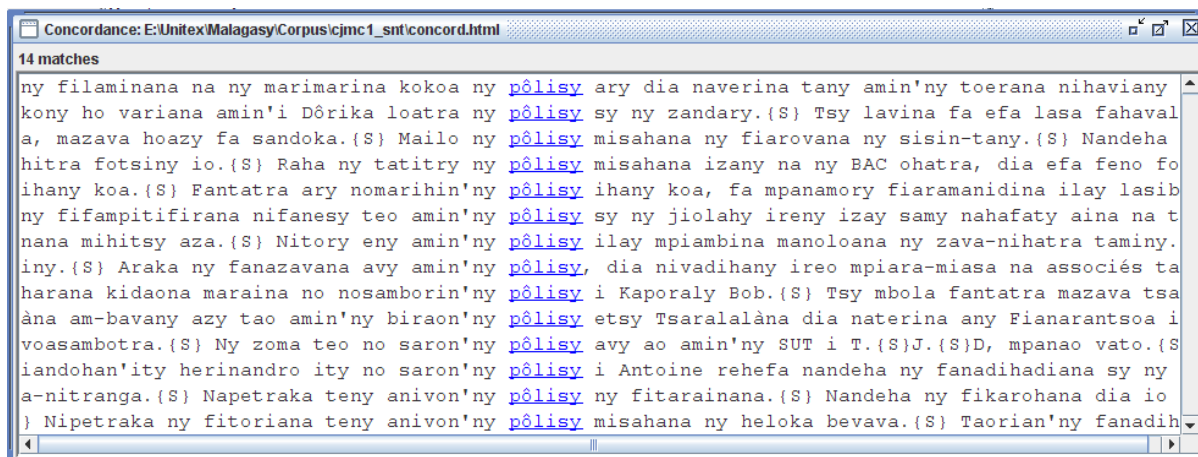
Concordance: E:\Unitex\Malagasy\Corpus\cjmc1_snt\concord.html

14 matches

ny filaminana na ny marimarina kokoa ny pôlisy ary dia naverina tany amin'ny toerana nihaviany
kony ho variana amin'i Dôrika loatra ny pôlisy sy ny zandary.{S} Tsy lavina fa efa lasa fahaval
a, mazava hoazy fa sandoka.{S} Mailo ny pôlisy misahana ny fiarovana ny sisin-tany.{S} Nandeha
hitra fotsiny io.{S} Raha ny tatitry ny pôlisy misahana izany na ny BAC ohatra, dia efa feno fo
ihany koa.{S} Fantatra ary nomarihin'ny pôlisy ihany koa, fa mpanamory fiaramanidina ilay lasib
ny fifampitifirana nifanesy teo amin'ny pôlisy sy ny jiolahy ireny izay samy nahafaty aina na t
nana mihitsy aza.{S} Nitory eny amin'ny pôlisy ilay mpiambina manoloana ny zava-nihatra taminy.
iny.{S} Araka ny fanazavana avy amin'ny pôlisy, dia nivadihany ireo mpiara-miasa na associés ta
harana kidaona maraina no nosamborin'ny pôlisy i Kaporaly Bob.{S} Tsy mbola fantatra mazava tsa
àna am-bavany azy tao amin'ny biraon'ny pôlisy etsy Tsaralalàna dia naterina any Fianarantsoa i
voasambotra.{S} Ny zoma teo no saron'ny pôlisy avy ao amin'ny SUT i T.{S}J.{S}D, mpanao vato.{S
iandohan'ity herinandro ity no saron'ny pôlisy i Antoine rehefa nandeha ny fanadihadiana sy ny
a-nitranga.{S} Napetraka teny anivon'ny pôlisy ny fitarainana.{S} Nandeha ny fikarohana dia io
} Nipetraka ny fitoriana teny anivon'ny pôlisy misahana ny heloka bevava.{S} Taorian'ny fanadih